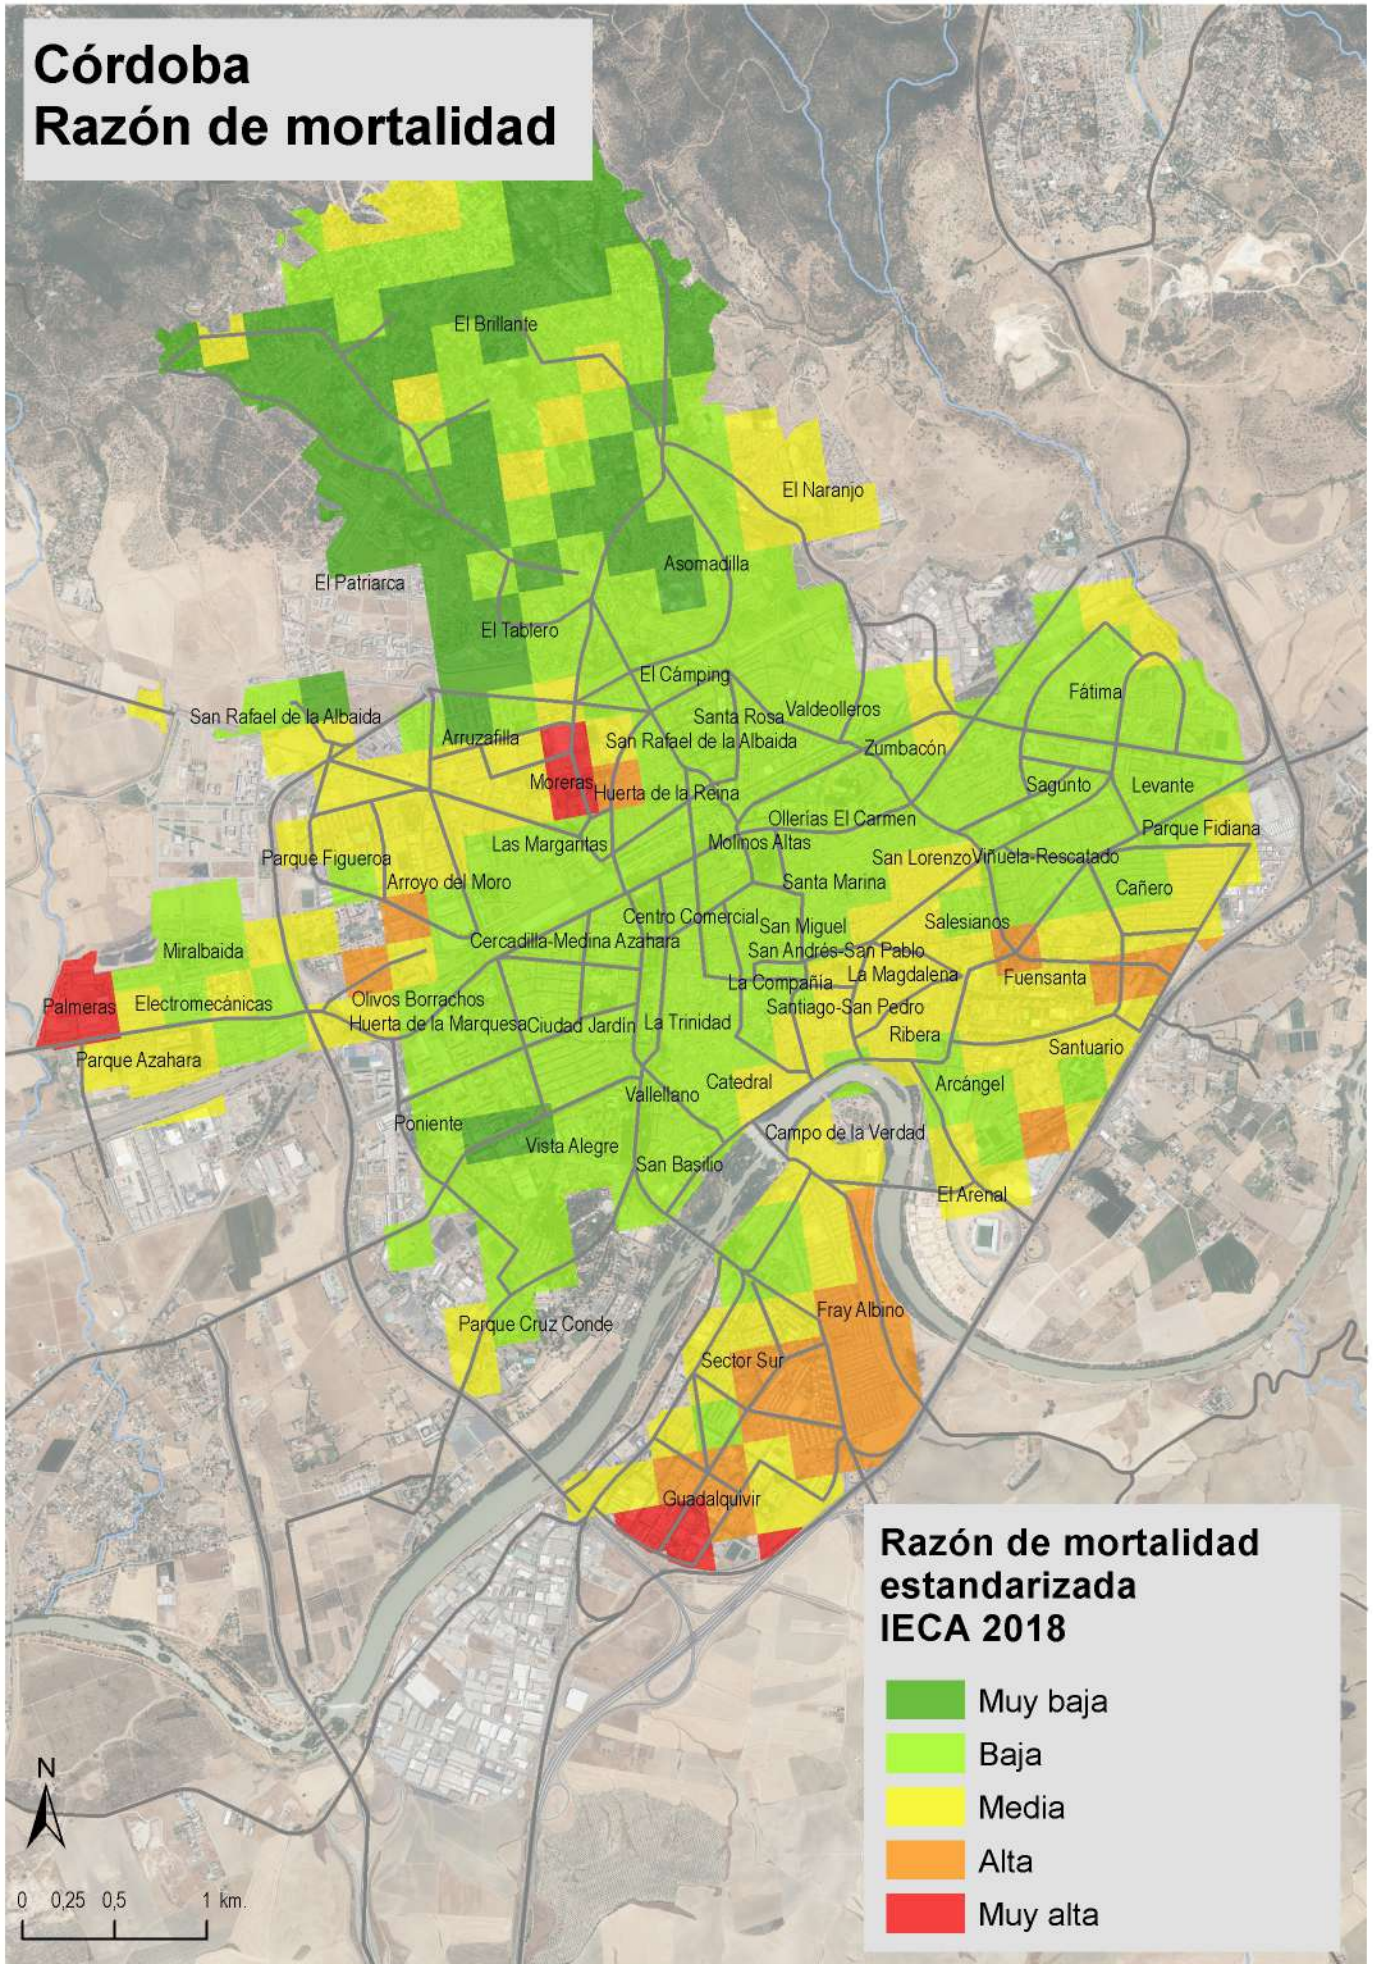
Córdoba
Razón de mortalidad

El Brillante
El Naranjo
Asomadilla
El Patriarca
El Tablero
El Cámping
Fátima
San Rafael de la Albaida
Santa Rosa
Valdeolleros
Arruzafilla
San Rafael de la Albaida
Zumbacón
Moreras
Huerta de la Reina
Sagunto
Levante
Ollerías El Carmen
Parque Fidiana
Las Margaritas
Molinos Altas
Parque Figueroa
San Lorenzo
Viñuela-Rescatado
Santa Marina
Arroyo del Moro
Cañero
Centro Comercial
San Miguel
Salesianos
Cercadilla-Medina Azahara
San Andrés-San Pablo
Miralbaida
La Magdalena
La Compañía
Fuensanta
Palmeras
Electromecánicas
Olivos Borrachos
Santiago-San Pedro
Huerta de la Marquesa
Ciudad Jardín
La Trinidad
Ribera
Santuario
Parque Azahara
Catedral
Arcángel
Vallellano
Poniente
Vista Alegre
Campo de la Verdad
San Basilio
El Arenal
Fray Albino
Parque Cruz Conde
Sector Sur
Guadalquivir

Razón de mortalidad estandarizada IECA 2018
Muy baja
Baja
Media
Alta
Muy alta

N
0 0,25 0,5 1 km.